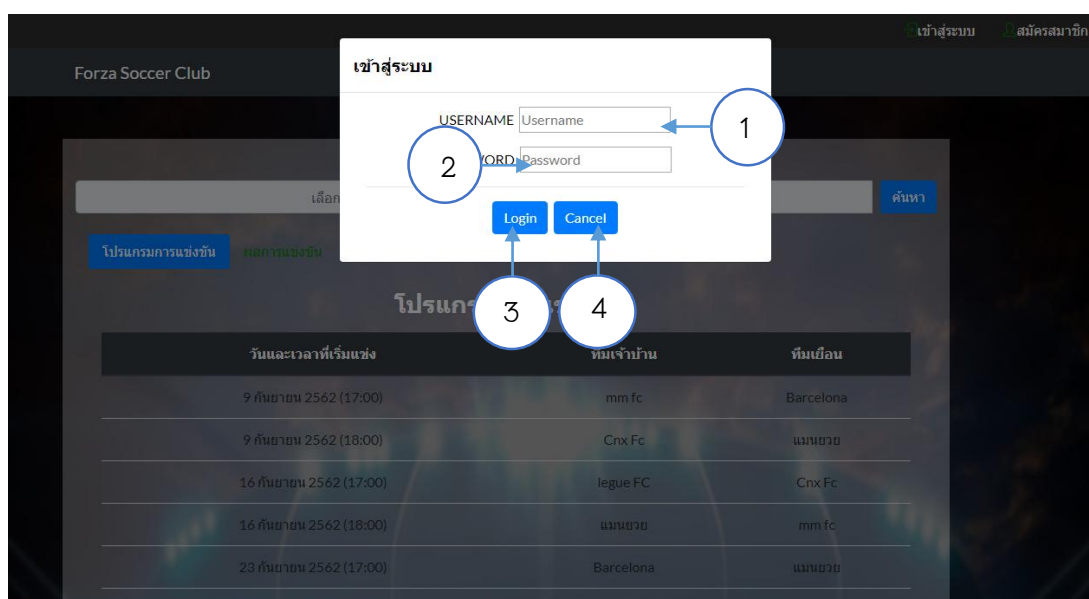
เข้าสู่ระบบ สมัครสมาชิก

Forza Soccer Club

เข้าสู่ระบบ

USERNAME Username

1

2

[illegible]WORD Password

เลือก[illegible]

ค้นหา

Login Cancel

โปรแกรมการแข่งขัน ผลการแข่งขัน

3 4

โปรแกร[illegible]

| วันและเวลาที่เริ่มแข่ง | ทีมเจ้าบ้าน | ทีมเยือน |
|---|---|---|
| 9 กันยายน 2562 (17:00) | mm fc | Barcelona |
| 9 กันยายน 2562 (18:00) | Cnx Fc | แมนยวย |
| 16 กันยายน 2562 (17:00) | legue FC | Cnx Fc |
| 16 กันยายน 2562 (18:00) | แมนยวย | mm fc |
| 23 กันยายน 2562 (17:00) | Barcelona | แมนยวย |